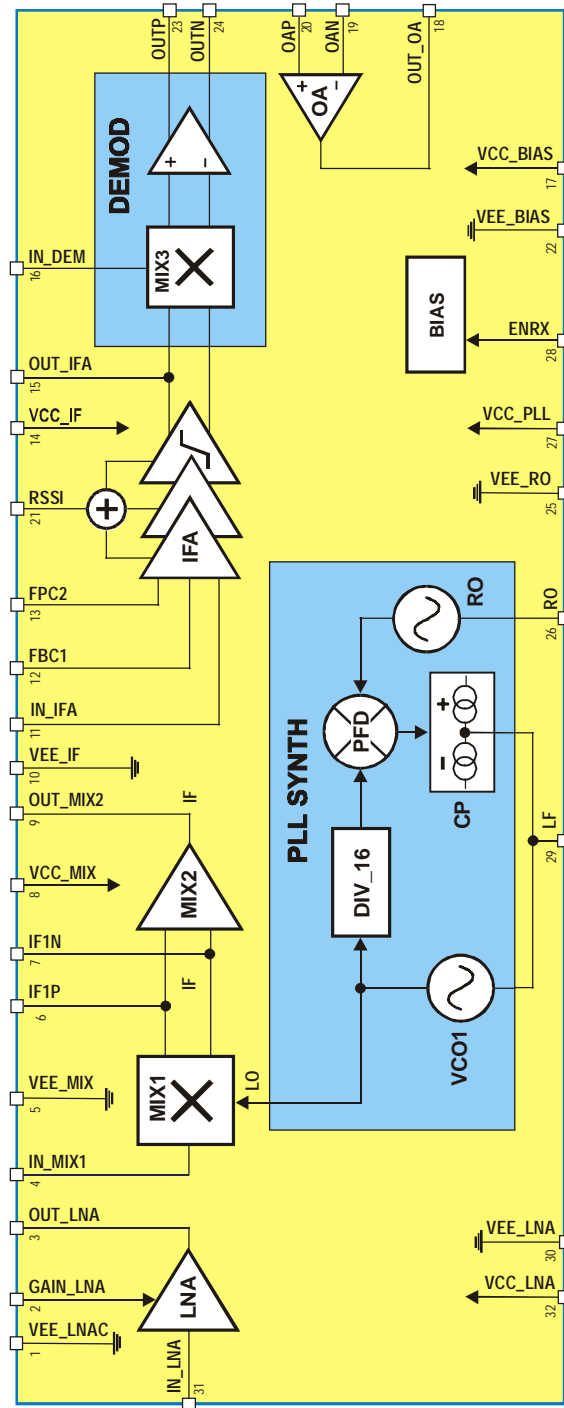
OUTP
23
OUTN
24
OAP
20
OAN
19
OUT_OA
18
OA
+
-
DEMOD
+
-
MIX3
VCC_BIAS
17
VEE_BIAS
22
IN_DEM
16
BIAS
ENRX
28
OUT_IFA
15
VCC_IF
14
VCC_PLL
27
RSSI
21
VEE_RO
25
IFA
FPC2
13
RO
RO
26
FBC1
12
PLL SYNTH
PFD
+
-
CP
IN_IFA
11
VEE_IF
10
LF
29
OUT_MIX2
9
IF
DIV_16
VCC_MIX
8
MIX2
IF1N
7
IF1P
6
IF
VCO1
VEE_MIX
5
MIX1
LO
IN_MIX1
4
OUT_LNA
3
VEE_LNA
30
GAIN_LNA
2
LNA
VCC_LNA
32
VEE_LNAC
1
IN_LNA
31